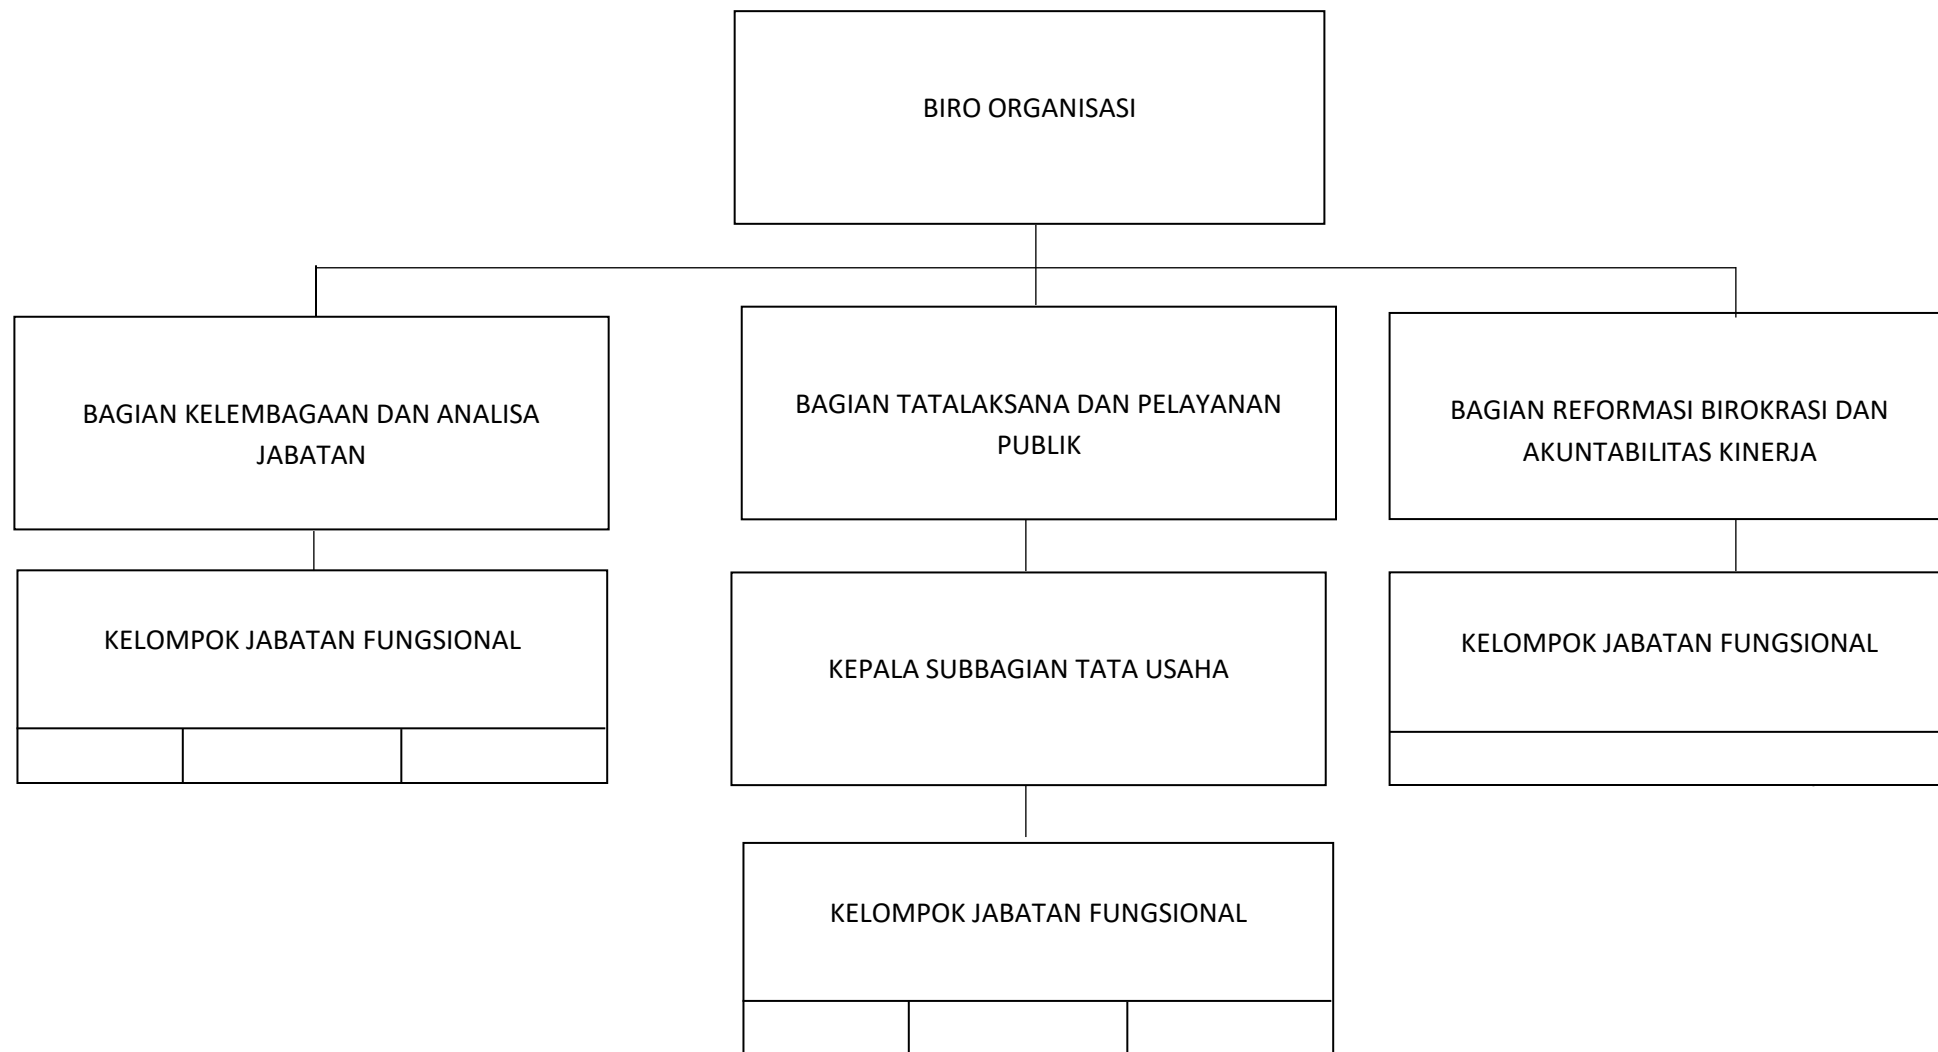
BIRO ORGANISASI

BAGIAN KELEMBAGAAN DAN ANALISA JABATAN

BAGIAN TATALAKSANA DAN PELAYANAN PUBLIK

BAGIAN REFORMASI BIROKRASI DAN AKUNTABILITAS KINERJA

KELOMPOK JABATAN FUNGSIONAL

KEPALA SUBBAGIAN TATA USAHA

KELOMPOK JABATAN FUNGSIONAL

KELOMPOK JABATAN FUNGSIONAL